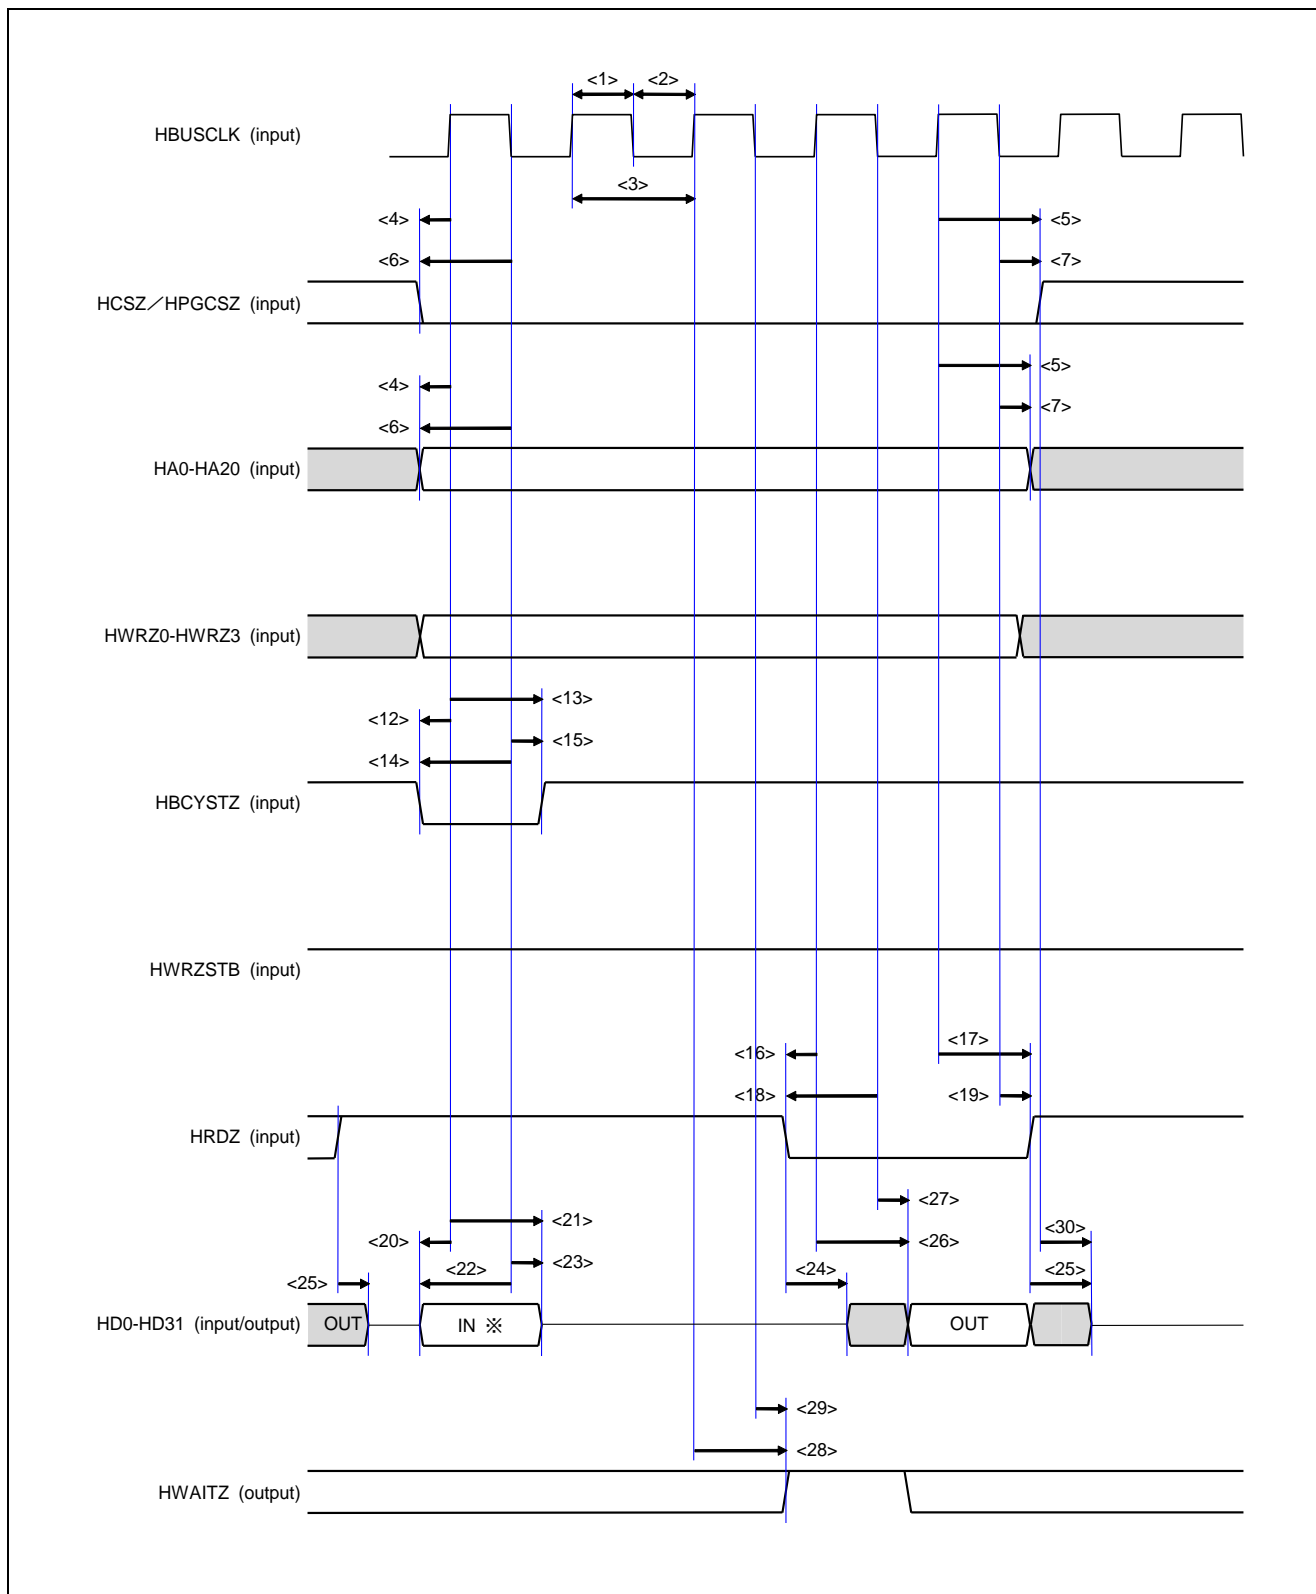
<1> <2>

HBUSCLK (input)

<3>

<4> <5>

<6> <7>

HCSZ／HPGCSZ (input)

<5>

<4>

<7>

<6>

HA0-HA20 (input)

HWRZ0-HWRZ3 (input)

<13>

<12>

<15>

<14>

HBCYSTZ (input)

HWRZSTB (input)

<16> <17>

<18> <19>

HRDZ (input)

<27>

<21>

<30>

<20> <26>

<22>

<23>

<24> <25>

<25>

HD0-HD31 (input/output) OUT IN ※ OUT

<29>

<28>

HWAITZ (output)